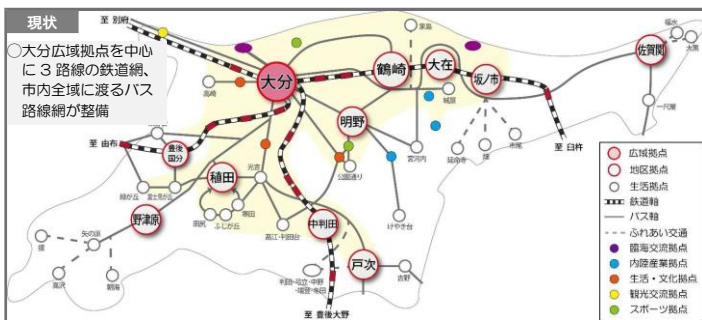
現状

○大分広域拠点を中心に３路線の鉄道網、市内全域に渡るバス路線網が整備

至 別府

大分

鶴崎

大在

坂ノ市

佐賀関

明野

稙田

豊後国分

野津原

中判田

戸次

至 由布

至 臼杵

至 豊後大野

高崎

家島

城原

宮河内

公園通り

光吉

富士見が丘

敷戸

ふじが丘

高江・中判田

けやき台

吉野

判田・竹中・旧大南・下判田地区

一尺屋

福水

大志生木

矢の原

広域拠点

地区拠点

生活拠点

鉄道軸

バス軸

ふれあい交通

臨海交流拠点

内陸産業拠点

生活・文化拠点

観光交流拠点

スポーツ拠点